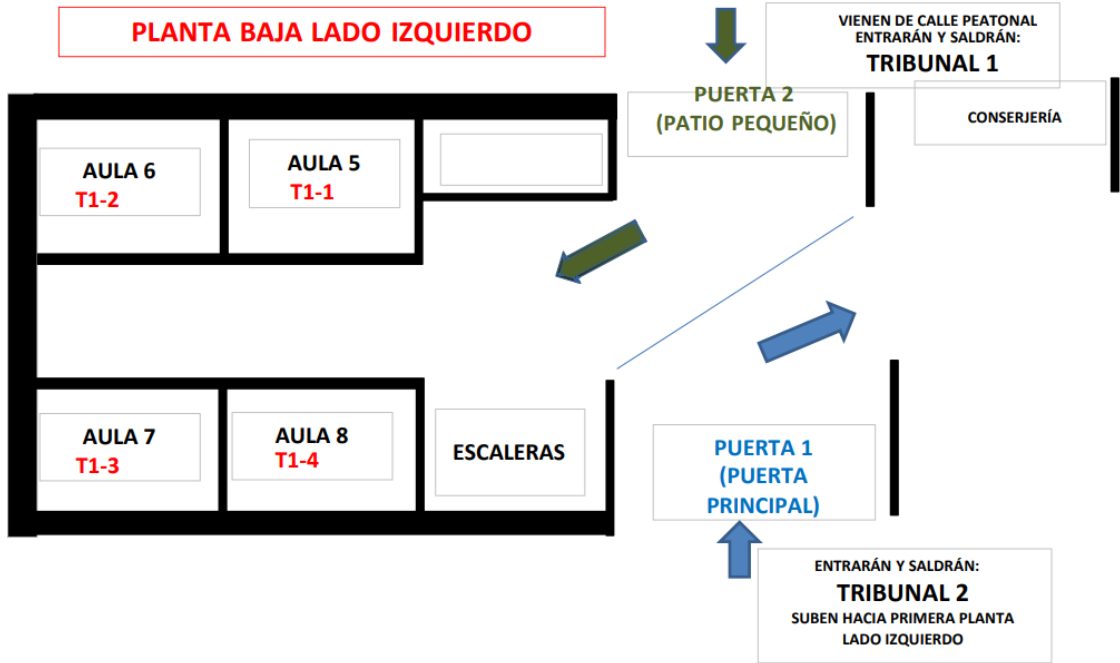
PLANTA BAJA LADO IZQUIERDO

VIENEN DE CALLE PEATONAL
ENTRARÁN Y SALDRÁN:
TRIBUNAL 1

PUERTA 2
(PATIO PEQUEÑO)

CONSERJERÍA

AULA 6
T1-2

AULA 5
T1-1

AULA 7
T1-3

AULA 8
T1-4

ESCALERAS

PUERTA 1
(PUERTA PRINCIPAL)

ENTRARÁN Y SALDRÁN:
TRIBUNAL 2
SUBEN HACIA PRIMERA PLANTA
LADO IZQUIERDO